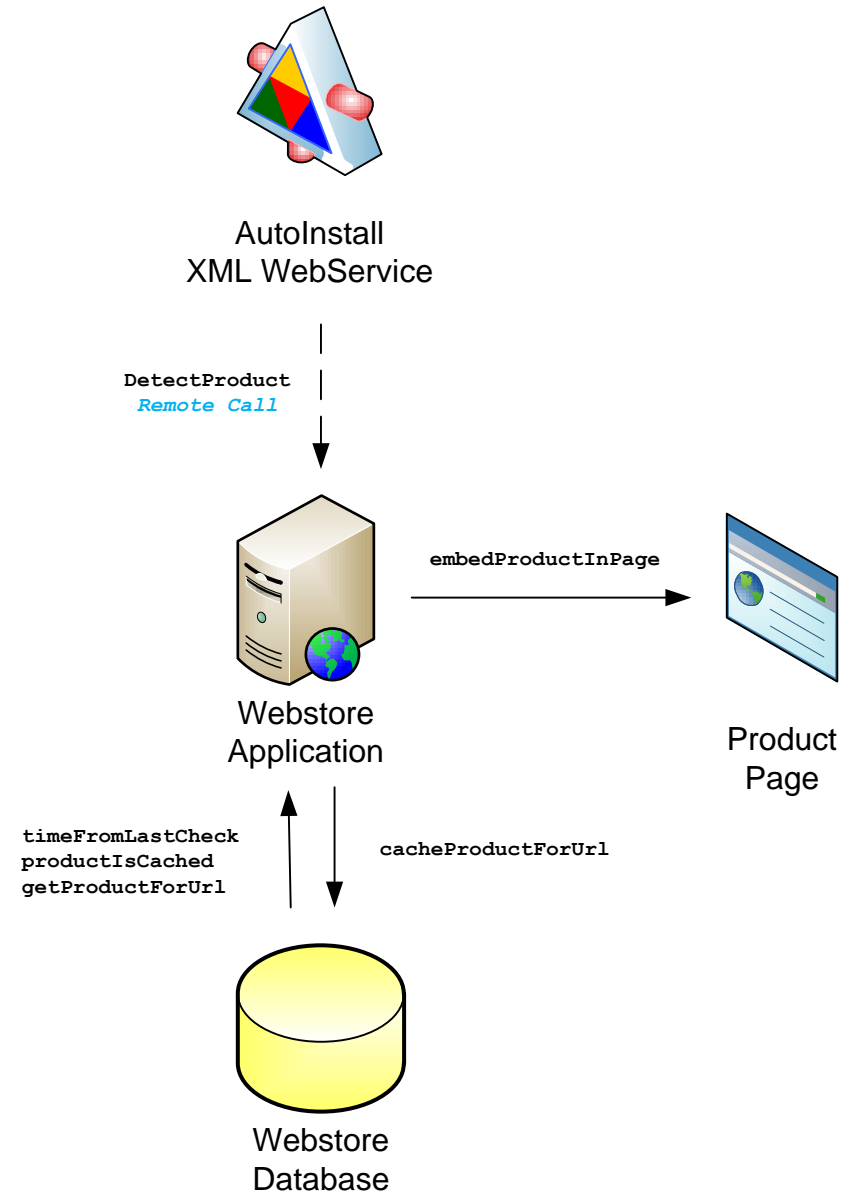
AutoInstall
XML WebService

DetectProduct
Remote Call

embedProductInPage

Webstore
Application

Product
Page

timeFromLastCheck
productIsCached
getProductForUrl

cacheProductForUrl

Webstore
Database